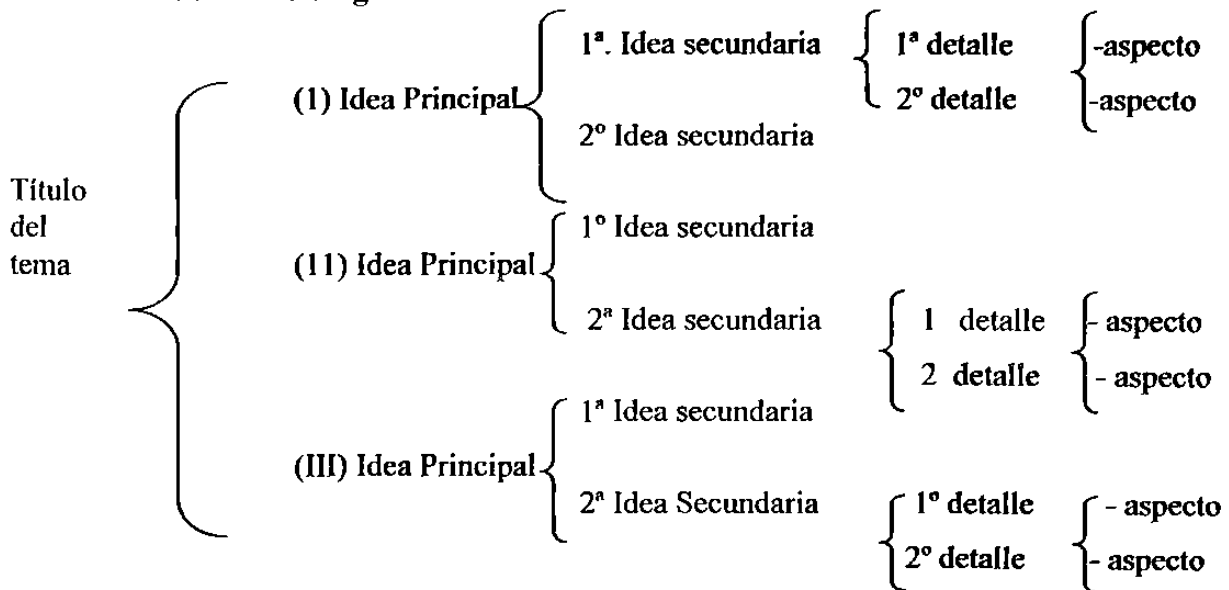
Título del tema

(1) Idea Principal
1ª. Idea secundaria
1ª detalle
-aspecto
2º detalle
-aspecto
2º Idea secundaria

(11) Idea Principal
1º Idea secundaria
2ª Idea secundaria
1 detalle
- aspecto
2 detalle
- aspecto

(III) Idea Principal
1ª Idea secundaria
2ª Idea Secundaria
1º detalle
- aspecto
2º detalle
- aspecto